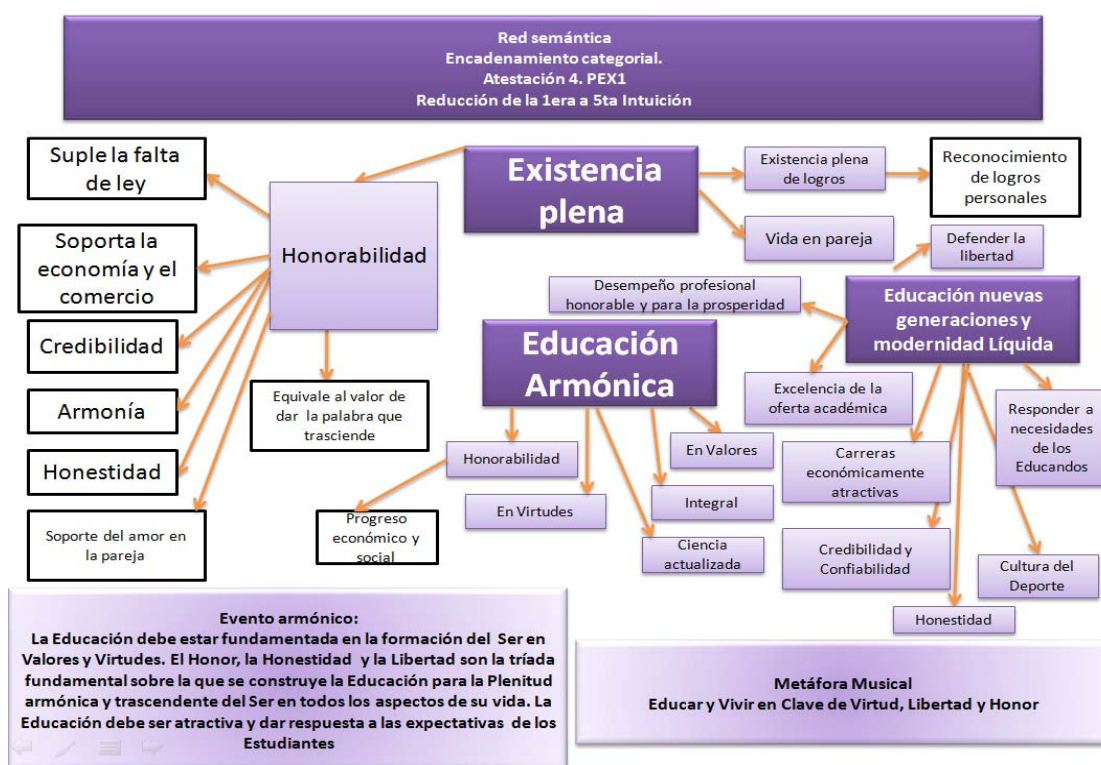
Red semántica
Encadenamiento categorial.
Atestación 4. PEX1
Reducción de la 1era a 5ta Intuición

Existencia plena

Existencia plena de logros

Reconocimiento de logros personales

Vida en pareja

Defender la libertad

Honorabilidad

Suple la falta de ley

Soporta la economía y el comercio

Credibilidad

Armonía

Honestidad

Soporte del amor en la pareja

Equivale al valor de dar la palabra que trasciende

Desempeño profesional honorable y para la prosperidad

Educación nuevas generaciones y modernidad Líquida

Educación Armónica

Excelencia de la oferta académica

Responder a necesidades de los Educandos

Carreras económicamente atractivas

En Valores

Honorabilidad

Integral

En Virtudes

Progreso económico y social

Ciencia actualizada

Credibilidad y Confiabilidad

Cultura del Deporte

Honestidad

Evento armónico:
La Educación debe estar fundamentada en la formación del Ser en Valores y Virtudes. El Honor, la Honestidad y la Libertad son la tríada fundamental sobre la que se construye la Educación para la Plenitud armónica y trascendente del Ser en todos los aspectos de su vida. La Educación debe ser atractiva y dar respuesta a las expectativas de los Estudiantes

Metáfora Musical
Educar y Vivir en Clave de Virtud, Libertad y Honor